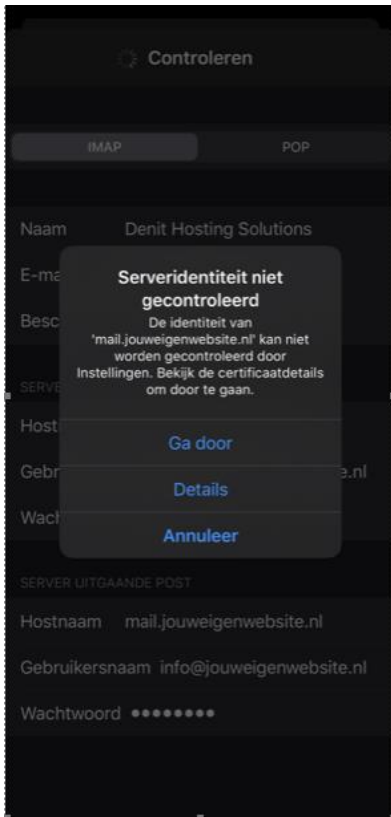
Controleren

IMAP

POP

Naam Denit Hosting Solutions

E-ma

Besc

SERVE

Host

Gebr e.nl

Wach

Serveridentiteit niet gecontroleerd

De identiteit van 'mail.jouweigenwebsite.nl' kan niet worden gecontroleerd door Instellingen. Bekijk de certificaatdetails om door te gaan.

Ga door

Details

Annuleer

SERVER UITGAANDE POST

Hostnaam mail.jouweigenwebsite.nl

Gebruikersnaam info@jouweigenwebsite.nl

Wachtwoord ••••••••